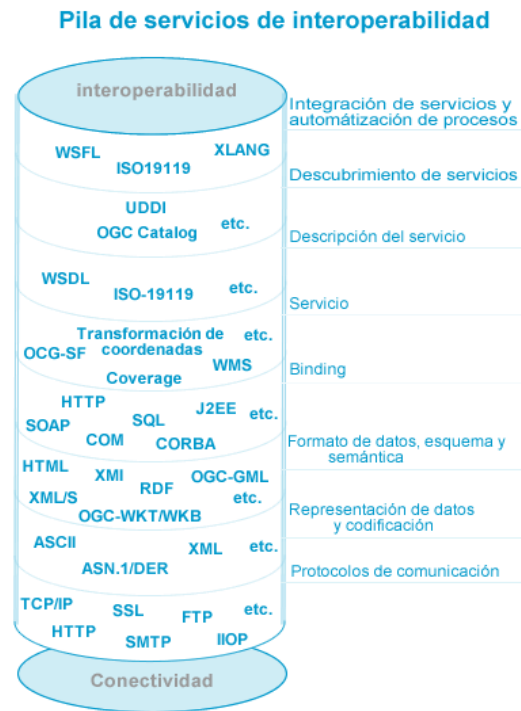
Pila de servicios de interoperabilidad

interoperabilidad

Integración de servicios y automátización de procesos

WSFL ISO19119 XLANG

Descubrimiento de servicios

UDDI OGC Catalog etc.

Descripción del servicio

WSDL ISO-19119 etc.

Servicio

Transformación de coordenadas etc. OCG-SF WMS Coverage

Binding

HTTP SQL J2EE etc. SOAP COM CORBA

Formato de datos, esquema y semántica

HTML XMI OGC-GML RDF XML/S etc. OGC-WKT/WKB

Representación de datos y codificación

ASCII XML etc. ASN.1/DER

Protocolos de comunicación

TCP/IP SSL FTP etc. HTTP SMTP IIOP

Conectividad